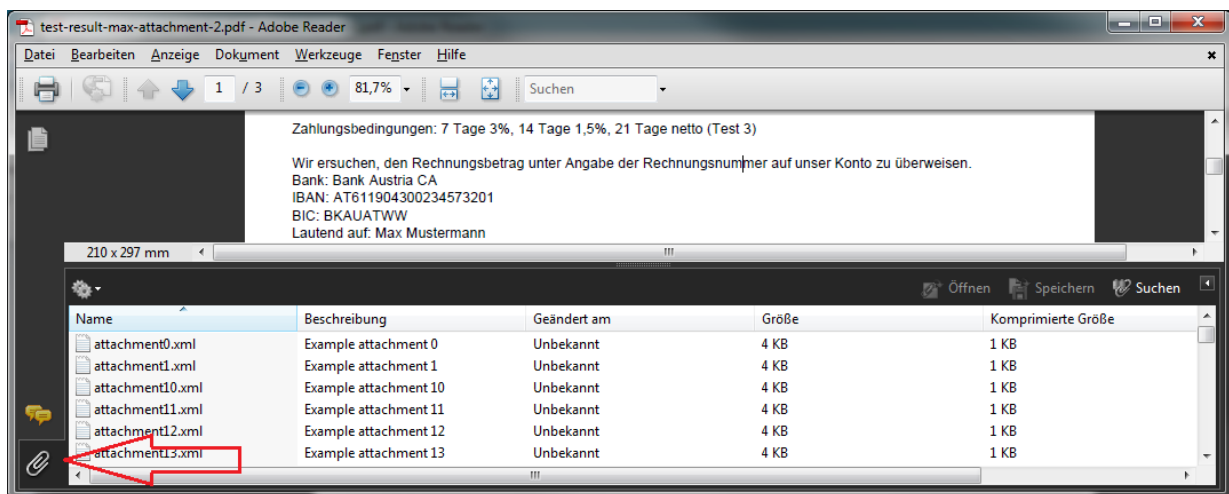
test-result-max-attachment-2.pdf - Adobe Reader

Datei Bearbeiten Anzeige Dokument Werkzeuge Fenster Hilfe

1 / 3 81,7% Suchen

Zahlungsbedingungen: 7 Tage 3%, 14 Tage 1,5%, 21 Tage netto (Test 3)

Wir ersuchen, den Rechnungsbetrag unter Angabe der Rechnungsnummer auf unser Konto zu überweisen.
Bank: Bank Austria CA
IBAN: AT611904300234573201
BIC: BKAUATWW
Lautend auf: Max Mustermann

210 x 297 mm

Öffnen Speichern Suchen

| Name | Beschreibung | Geändert am | Größe | Komprimierte Größe |
|---|---|---|---|---|
| attachment0.xml | Example attachment 0 | Unbekannt | 4 KB | 1 KB |
| attachment1.xml | Example attachment 1 | Unbekannt | 4 KB | 1 KB |
| attachment10.xml | Example attachment 10 | Unbekannt | 4 KB | 1 KB |
| attachment11.xml | Example attachment 11 | Unbekannt | 4 KB | 1 KB |
| attachment12.xml | Example attachment 12 | Unbekannt | 4 KB | 1 KB |
| attachment13.xml | Example attachment 13 | Unbekannt | 4 KB | 1 KB |